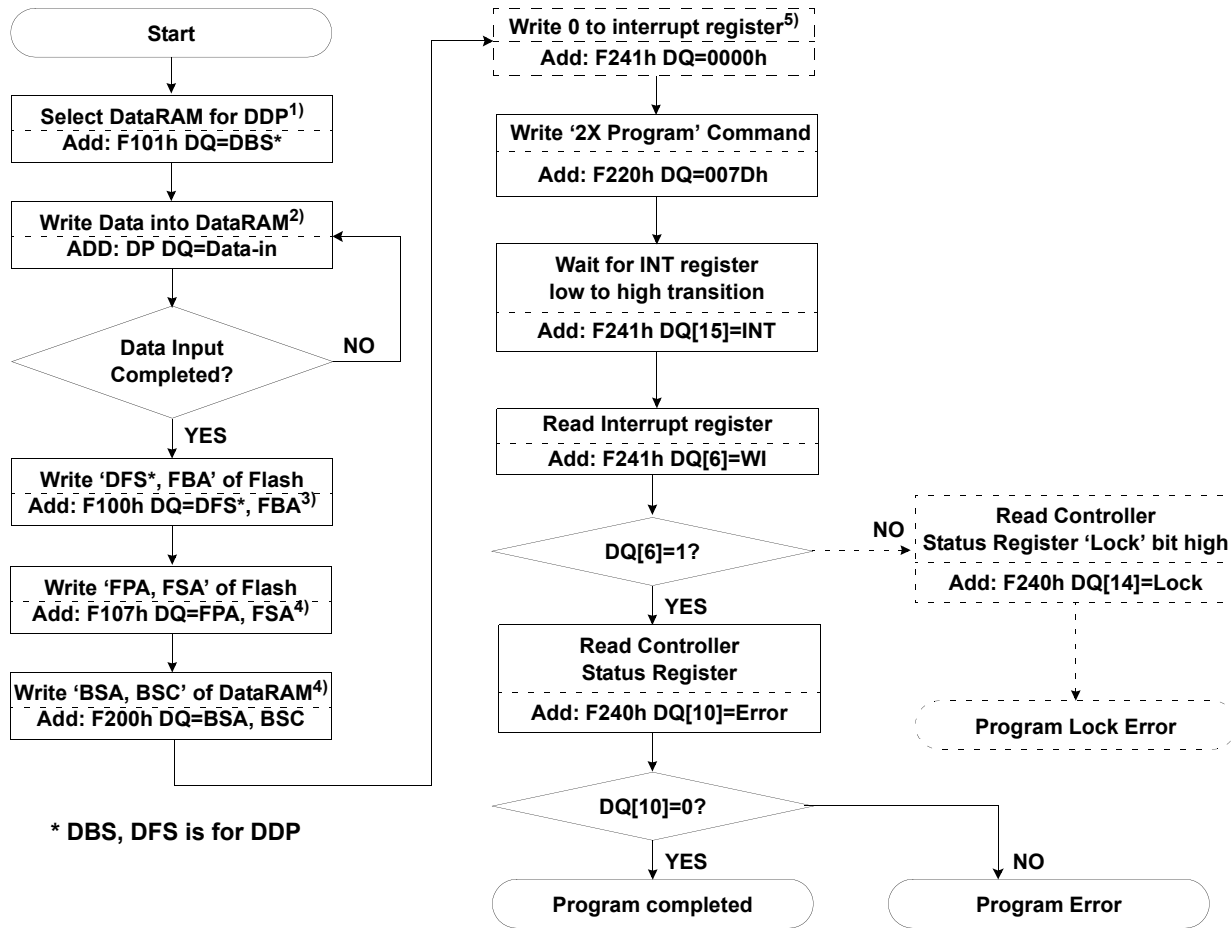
Start

Select DataRAM for DDP$^{1)}$
Add: F101h DQ=DBS*

Write Data into DataRAM$^{2)}$
ADD: DP DQ=Data-in

Data Input Completed?

NO

YES

Write 'DFS*, FBA' of Flash
Add: F100h DQ=DFS*, FBA$^{3)}$

Write 'FPA, FSA' of Flash
Add: F107h DQ=FPA, FSA$^{4)}$

Write 'BSA, BSC' of DataRAM$^{4)}$
Add: F200h DQ=BSA, BSC

* DBS, DFS is for DDP

Write 0 to interrupt register$^{5)}$
Add: F241h DQ=0000h

Write '2X Program' Command
Add: F220h DQ=007Dh

Wait for INT register low to high transition
Add: F241h DQ[15]=INT

Read Interrupt register
Add: F241h DQ[6]=WI

DQ[6]=1?

NO

Read Controller Status Register 'Lock' bit high
Add: F240h DQ[14]=Lock

Program Lock Error

YES

Read Controller Status Register
Add: F240h DQ[10]=Error

DQ[10]=0?

YES

NO

Program completed

Program Error